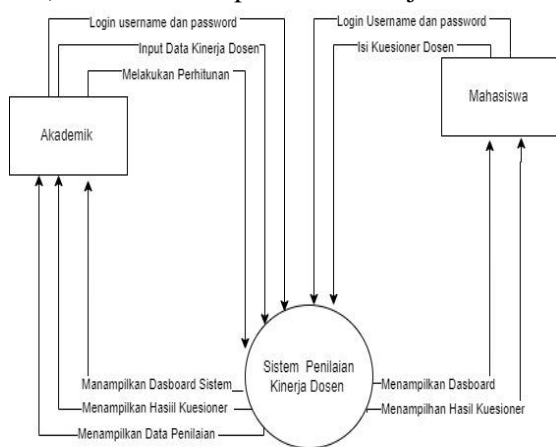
Login username dan password
Input Data Kinerja Dosen
Melakukan Perhitunan
Akademik
Login Usemame dan password
Isi Kuesioner Dosen
Mahasiswa
Sistem Penilaian Kinerja Dosen
Manampilkan Dasboard Sistem
Menampilkan Hasiil Kuesioner
Menampilkan Data Penilaian
Menampilkan Dasboard
Menampilhan Hasil Kuesioner